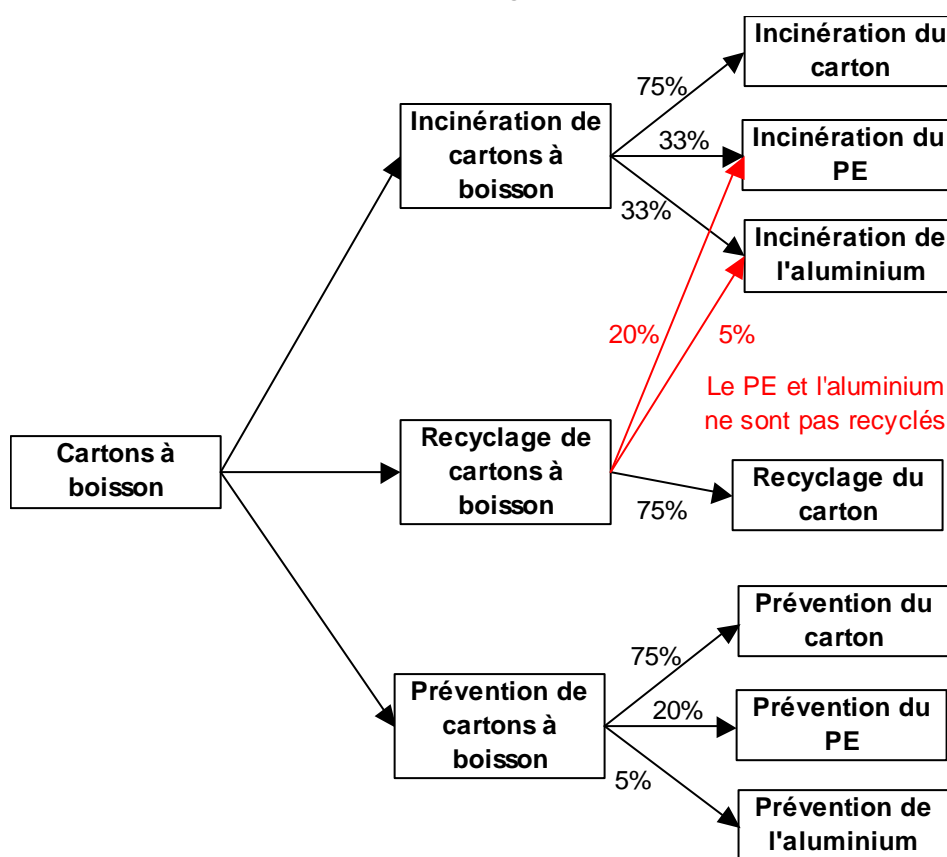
Cartons à boisson

Incinération de cartons à boisson

75%

Incinération du carton

33%

Incinération du PE

33%

Incinération de l'aluminium

20%

5%

Le PE et l'aluminium ne sont pas recyclés

Recyclage de cartons à boisson

75%

Recyclage du carton

Prévention de cartons à boisson

75%

Prévention du carton

20%

Prévention du PE

5%

Prévention de l'aluminium